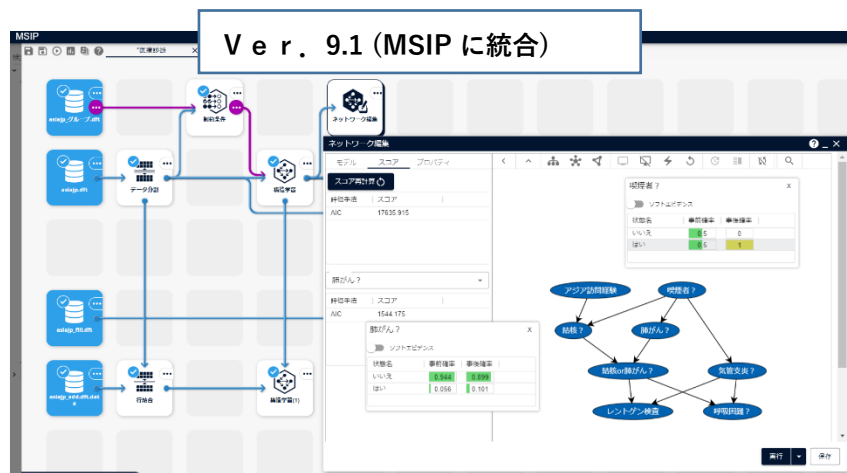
MSIP

*医療診断

Ｖｅｒ．9.1 (MSIP に統合)

asiajp_グループ.dfl

制約条件

ネットワーク編集

asiajp.dfl

データ分割

構造学習

asiajp_fill.dfl

asiajp_add.dfl.data

行結合

構造学習(1)

ネットワーク編集

モデル　スコア　プロパティ

スコア再計算

評価手法　スコア
AIC　17635.915

肺がん？

評価手法　スコア
AIC　1544.175

肺がん？
ソフトエビデンス

| 状態名 | 事前確率 | 事後確率 |
|---|---|---|
| いいえ | 0.944 | 0.899 |
| はい | 0.056 | 0.101 |

喫煙者？
ソフトエビデンス

| 状態名 | 事前確率 | 事後確率 |
|---|---|---|
| いいえ | 0.5 | 0 |
| はい | 0.5 | 1 |

アジア訪問経験

喫煙者？

結核？

肺がん？

結核or肺がん？

気管支炎？

レントゲン検査

呼吸困難？

実行

保存